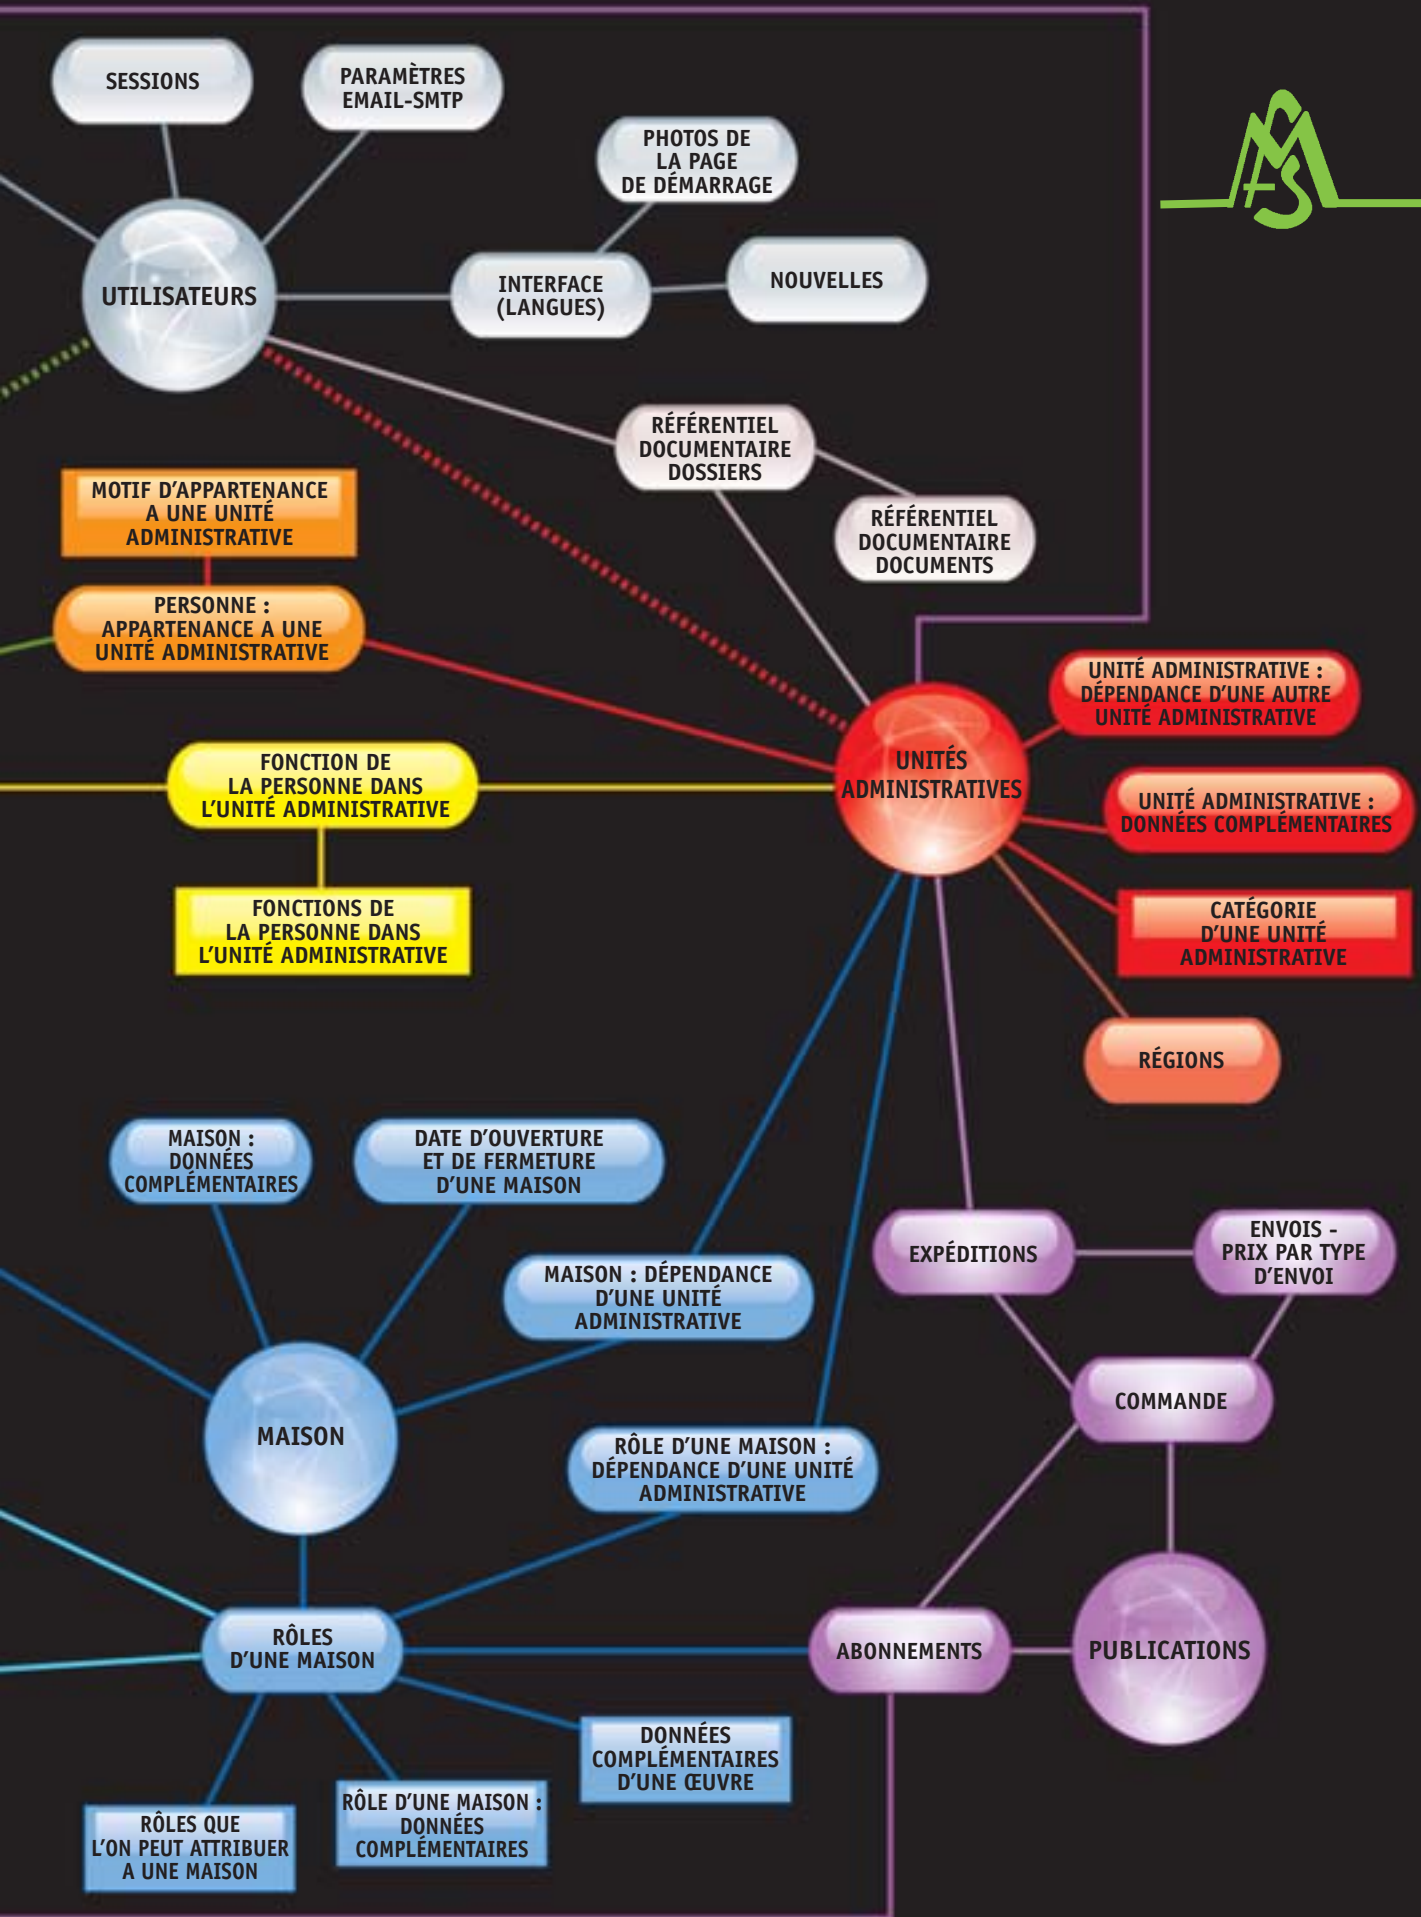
SESSIONS

PARAMÈTRES EMAIL-SMTP

PHOTOS DE LA PAGE DE DÉMARRAGE

UTILISATEURS

INTERFACE (LANGUES)

NOUVELLES

RÉFÉRENTIEL DOCUMENTAIRE DOSSIERS

RÉFÉRENTIEL DOCUMENTAIRE DOCUMENTS

MOTIF D'APPARTENANCE A UNE UNITÉ ADMINISTRATIVE

PERSONNE : APPARTENANCE A UNE UNITÉ ADMINISTRATIVE

UNITÉ ADMINISTRATIVE : DÉPENDANCE D'UNE AUTRE UNITÉ ADMINISTRATIVE

UNITÉS ADMINISTRATIVES

FONCTION DE LA PERSONNE DANS L'UNITÉ ADMINISTRATIVE

UNITÉ ADMINISTRATIVE : DONNÉES COMPLÉMENTAIRES

FONCTIONS DE LA PERSONNE DANS L'UNITÉ ADMINISTRATIVE

CATÉGORIE D'UNE UNITÉ ADMINISTRATIVE

RÉGIONS

MAISON : DONNÉES COMPLÉMENTAIRES

DATE D'OUVERTURE ET DE FERMETURE D'UNE MAISON

EXPÉDITIONS

ENVOIS - PRIX PAR TYPE D'ENVOI

MAISON : DÉPENDANCE D'UNE UNITÉ ADMINISTRATIVE

COMMANDE

MAISON

RÔLE D'UNE MAISON : DÉPENDANCE D'UNE UNITÉ ADMINISTRATIVE

RÔLES D'UNE MAISON

ABONNEMENTS

PUBLICATIONS

DONNÉES COMPLÉMENTAIRES D'UNE ŒUVRE

RÔLE D'UNE MAISON : DONNÉES COMPLÉMENTAIRES

RÔLES QUE L'ON PEUT ATTRIBUER A UNE MAISON